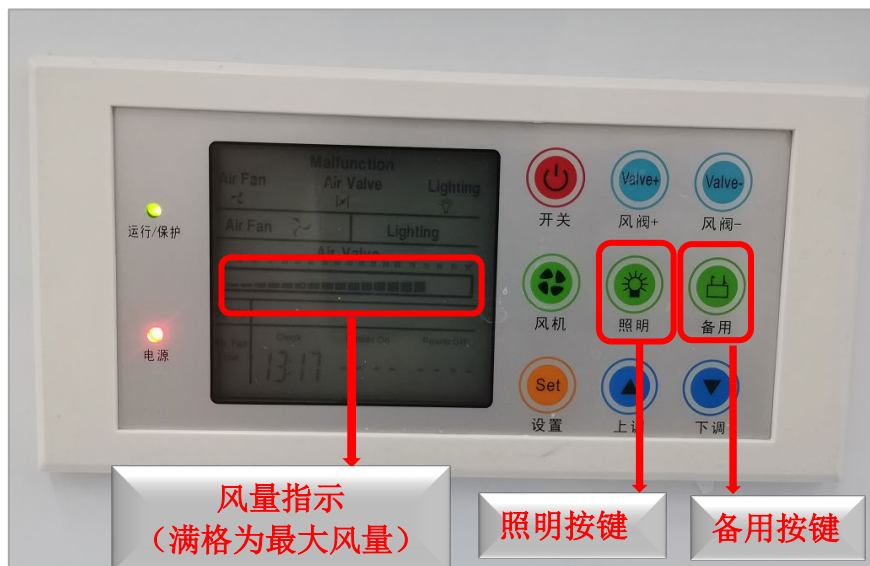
Malfunction
Air Fan
Air Valve
Lighting
Air Fan
Lighting
Air Valve
Clock
13:17
运行/保护
电源
开关
Valve+
风阀+
Valve-
风阀-
风机
照明
备用
Set
设置
上调
下调
风量指示
（满格为最大风量）
照明按键
备用按键